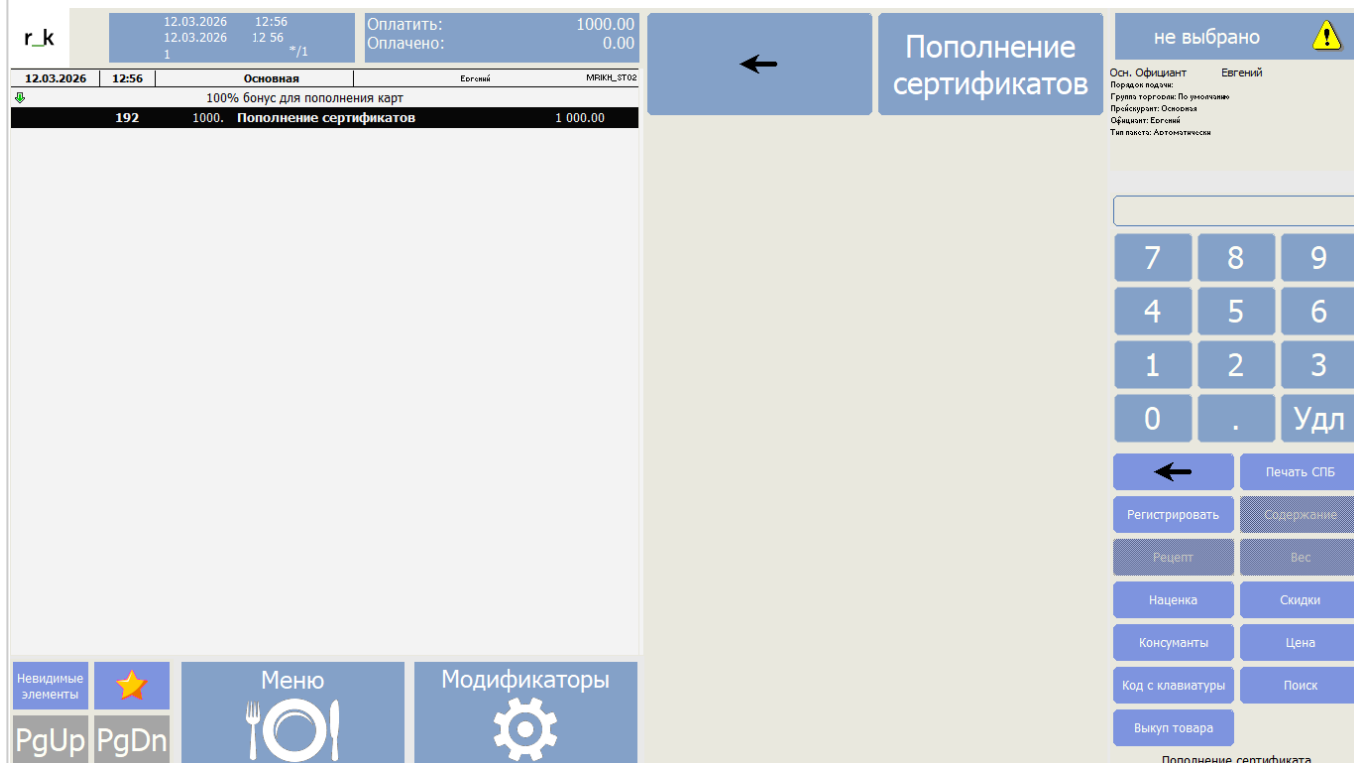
r_k

12.03.2026 12:56
12.03.2026 12 56
1 */1

Оплатить: 1000.00
Оплачено: 0.00

Пополнение сертификатов

не выбрано

| 12.03.2026 | 12:56 | Основная | Евгений | MRIKH_ST02 |
|---|---|---|---|---|

100% бонус для пополнения карт

192 1000. Пополнение сертификатов 1 000.00

Осн. Официант Евгений
Порядок подачи:
Группа торговли: По умолчанию
Прейскурант: Основная
Официант: Евгений
Тип пакета: Автоматически

7 8 9
4 5 6
1 2 3
0 . Удл

Печать СПБ
Регистрировать
Содержани
Рецепт
Вес
Наценка
Скидки
Консуманты
Цена
Код с клавиатуры
Поиск
Выкуп товара

Пополнение сертификата

Невидимые элементы
PgUp PgDn
Меню
Модификаторы